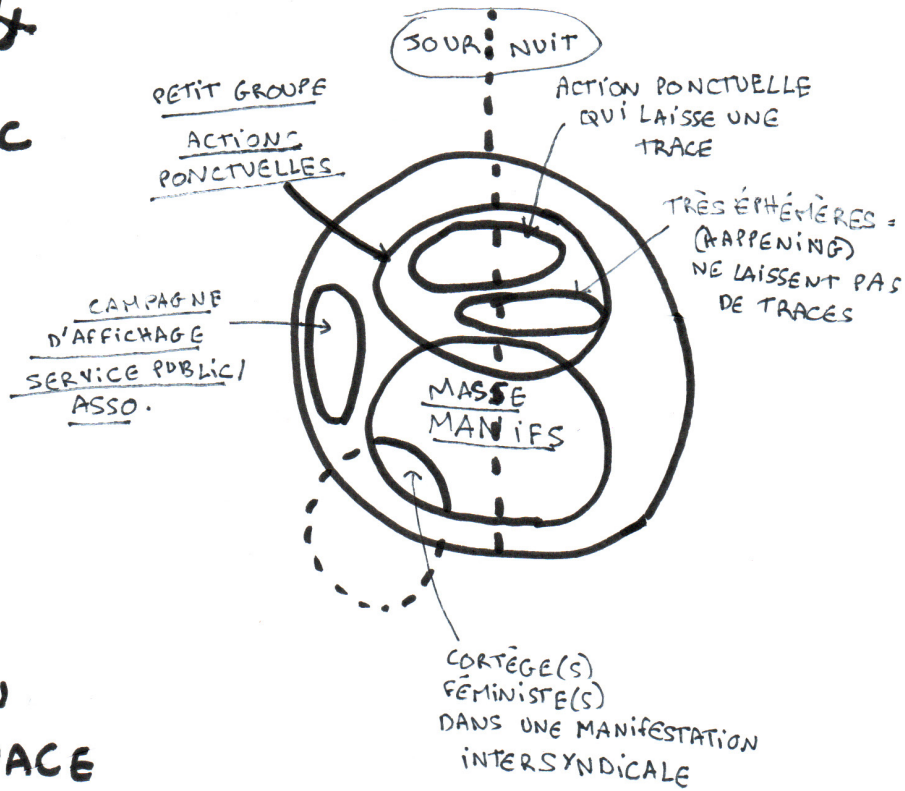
JOUR NUIT

PETIT GROUPE

ACTIONS PONCTUELLES

ACTION PONCTUELLE QUI LAISSE UNE TRACE

TRÈS ÉPHÉMÈRES = (HAPPENING) NE LAISSENT PAS DE TRACES

CAMPAGNE D'AFFICHAGE SERVICE PUBLIC/ ASSO.

MASSE MANIFS

CORTÈGE(S) FÉMINISTE(S) DANS UNE MANIFESTATION INTERSYNDICALE

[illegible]
C
ACE